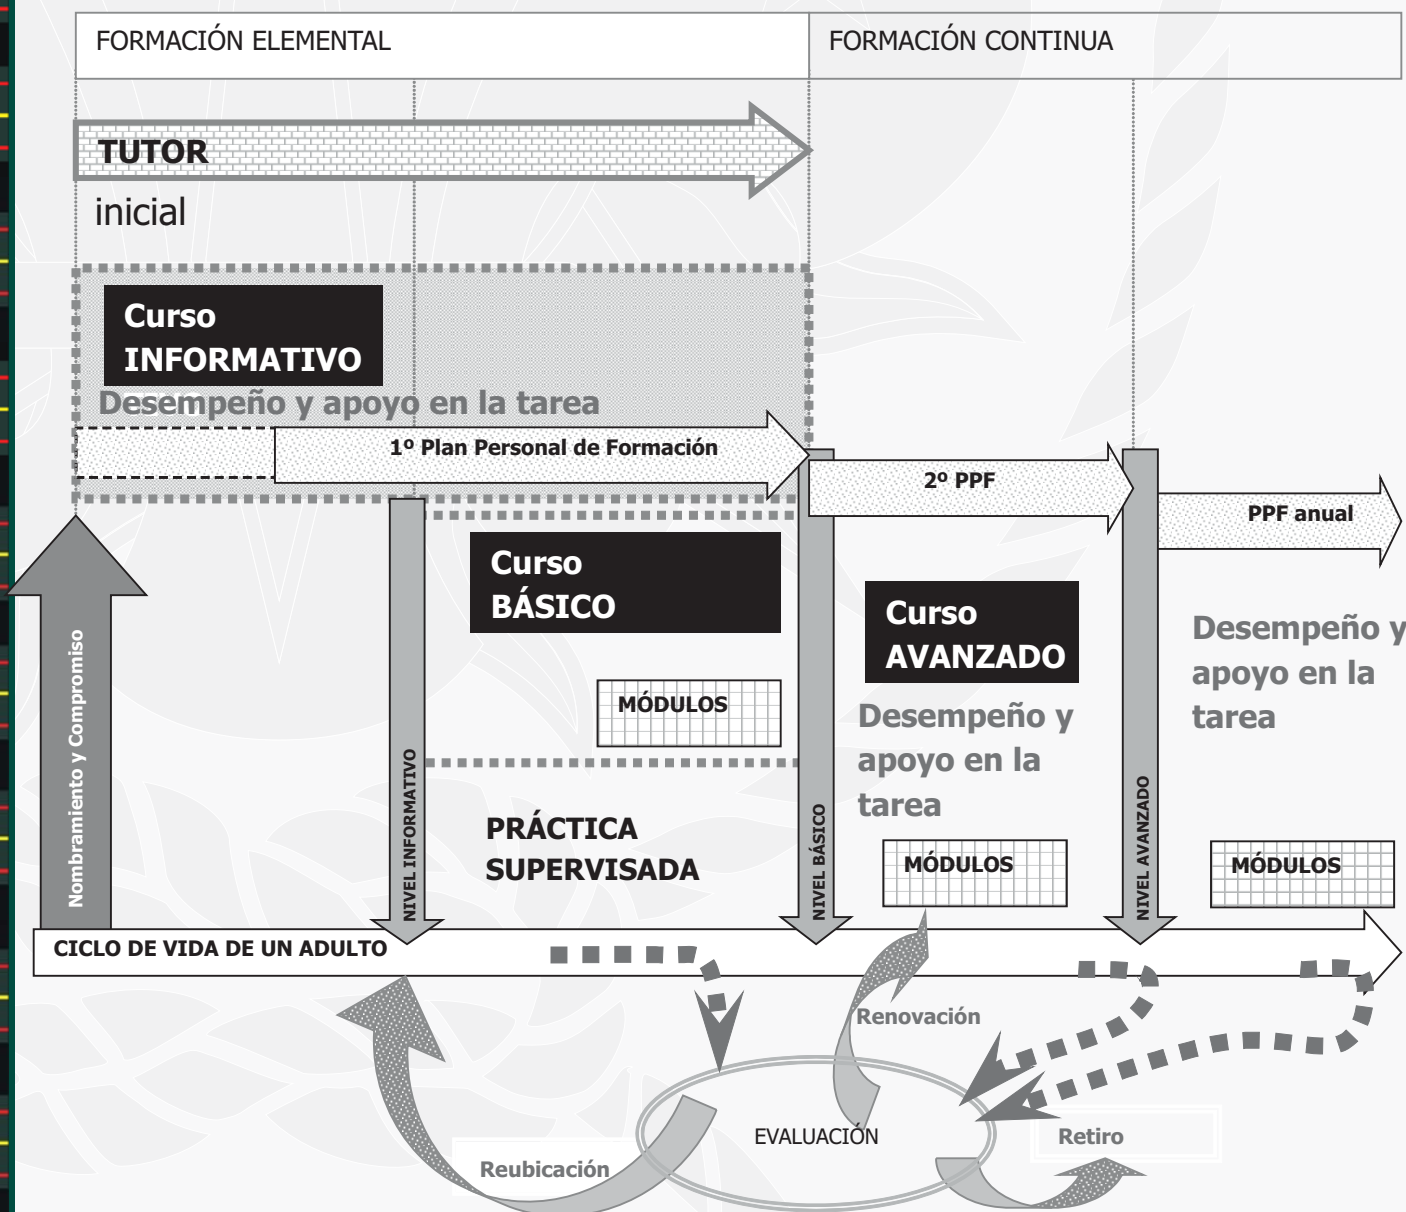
FORMACIÓN ELEMENTAL

FORMACIÓN CONTINUA

TUTOR

inicial

Curso INFORMATIVO

Desempeño y apoyo en la tarea

1º Plan Personal de Formación

2º PPF

PPF anual

Curso BÁSICO

Curso AVANZADO

Desempeño y apoyo en la tarea

Desempeño y apoyo en la tarea

MÓDULOS

MÓDULOS

MÓDULOS

Nombramiento y Compromiso

NIVEL INFORMATIVO

PRÁCTICA SUPERVISADA

NIVEL BÁSICO

NIVEL AVANZADO

CICLO DE VIDA DE UN ADULTO

Renovación

EVALUACIÓN

Retiro

Reubicación